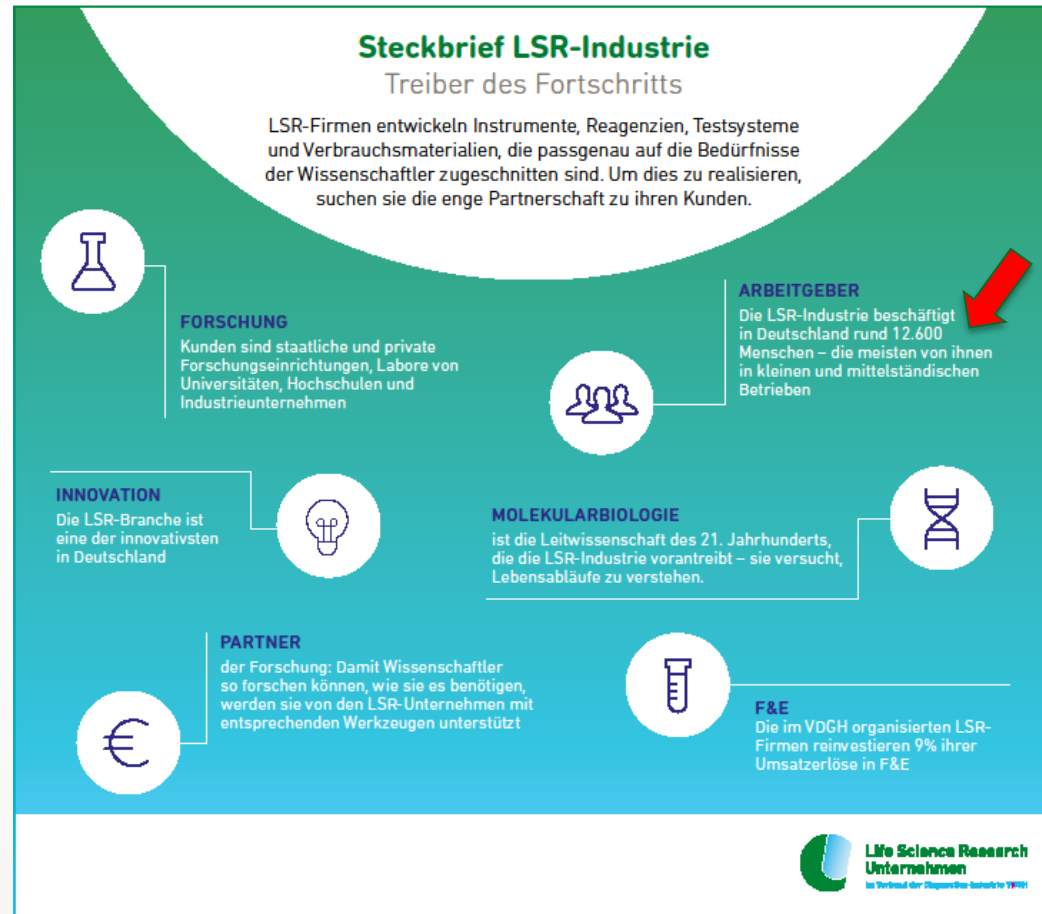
Steckbrief LSR-Industrie
Treiber des Fortschritts

LSR-Firmen entwickeln Instrumente, Reagenzien, Testsysteme und Verbrauchsmaterialien, die passgenau auf die Bedürfnisse der Wissenschaftler zugeschnitten sind. Um dies zu realisieren, suchen sie die enge Partnerschaft zu ihren Kunden.

FORSCHUNG
Kunden sind staatliche und private Forschungseinrichtungen, Labore von Universitäten, Hochschulen und Industrieunternehmen

ARBEITGEBER
Die LSR-Industrie beschäftigt in Deutschland rund 12.600 Menschen – die meisten von ihnen in kleinen und mittelständischen Betrieben

INNOVATION
Die LSR-Branche ist eine der innovativsten in Deutschland

MOLEKULARBIOLOGIE
ist die Leitwissenschaft des 21. Jahrhunderts, die die LSR-Industrie vorantreibt – sie versucht, Lebensabläufe zu verstehen.

PARTNER
der Forschung: Damit Wissenschaftler so forschen können, wie sie es benötigen, werden sie von den LSR-Unternehmen mit entsprechenden Werkzeugen unterstützt

F&E
Die im VDGH organisierten LSR-Firmen reinvestieren 9% ihrer Umsatzerlöse in F&E

Life Science Research Unternehmen
im Verband der Diagnostica-Industrie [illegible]